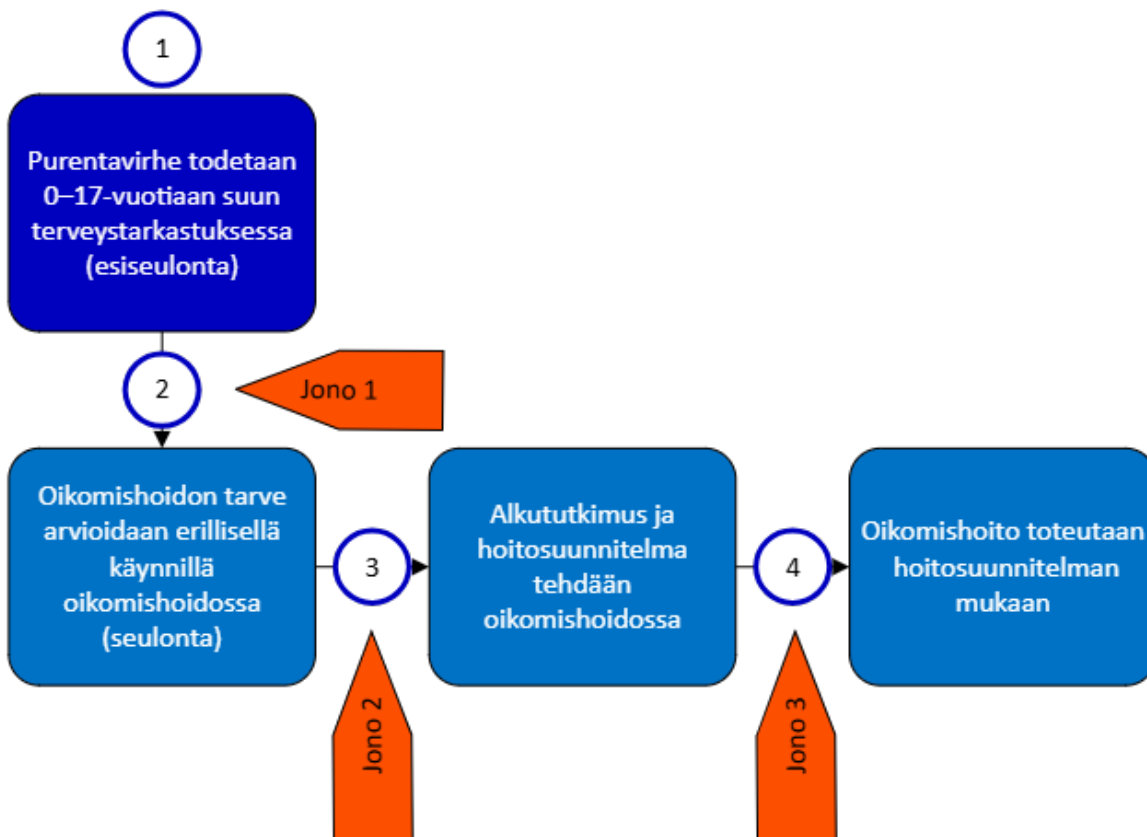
1

Purentavirhe todetaan 0–17-vuotiaan suun terveystarkastuksessa (esiseulonta)

2

Jono 1

Oikomishoidon tarve arvioidaan erillisellä käynnillä oikomishoidossa (seulonta)

3

Alkututkimus ja hoitosuunnitelma tehdään oikomishoidossa

4

Oikomishoito toteutaan hoitosuunnitelman mukaan

Jono 2

Jono 3